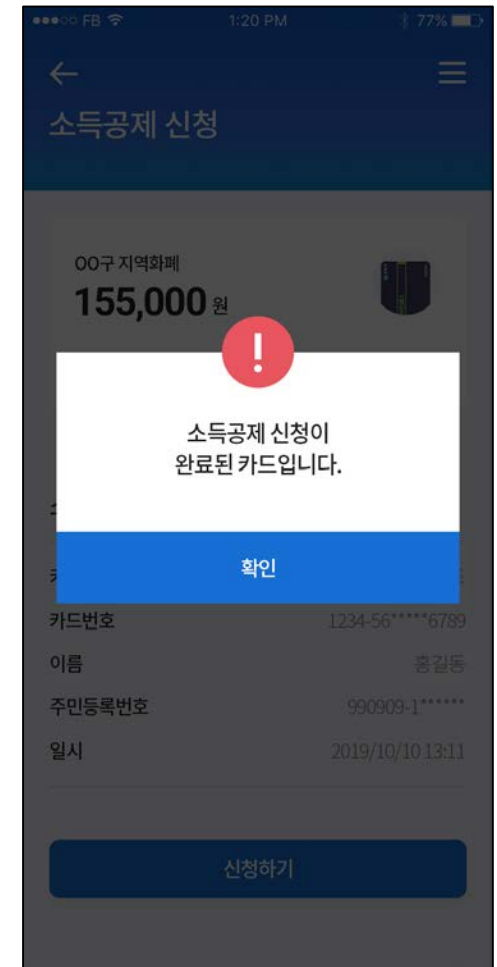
●●●○○ FB 1:20 PM 77%

←

소득공제 신청

OO구 지역화폐
155,000 원

!

소득공제 신청이
완료된 카드입니다.

확인

카드번호 1234-56*****6789
이름 홍길동
주민등록번호 990909-1******
일시 2019/10/10 13:11

신청하기